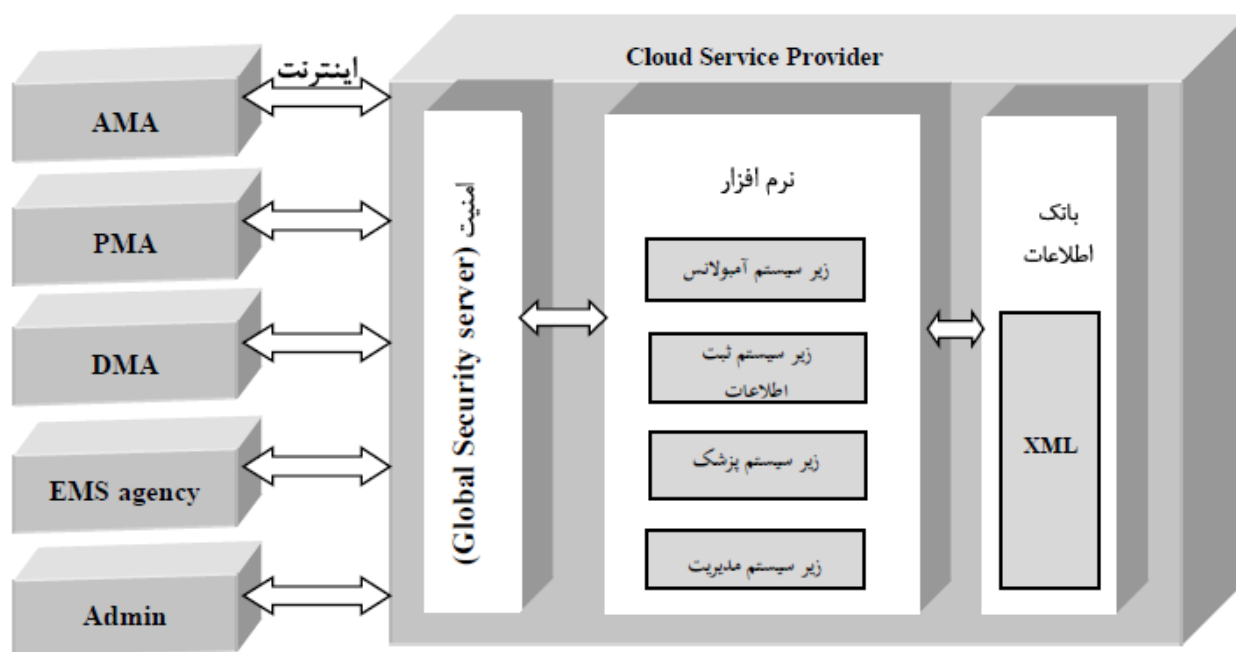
اینترنت

AMA

PMA

DMA

EMS agency

Admin

Cloud Service Provider

امنیت (Global Security server)

نرم افزار

زیر سیستم آمبولانس

زیر سیستم ثبت اطلاعات

زیر سیستم پزشک

زیر سیستم مدیریت

بانک اطلاعات

XML